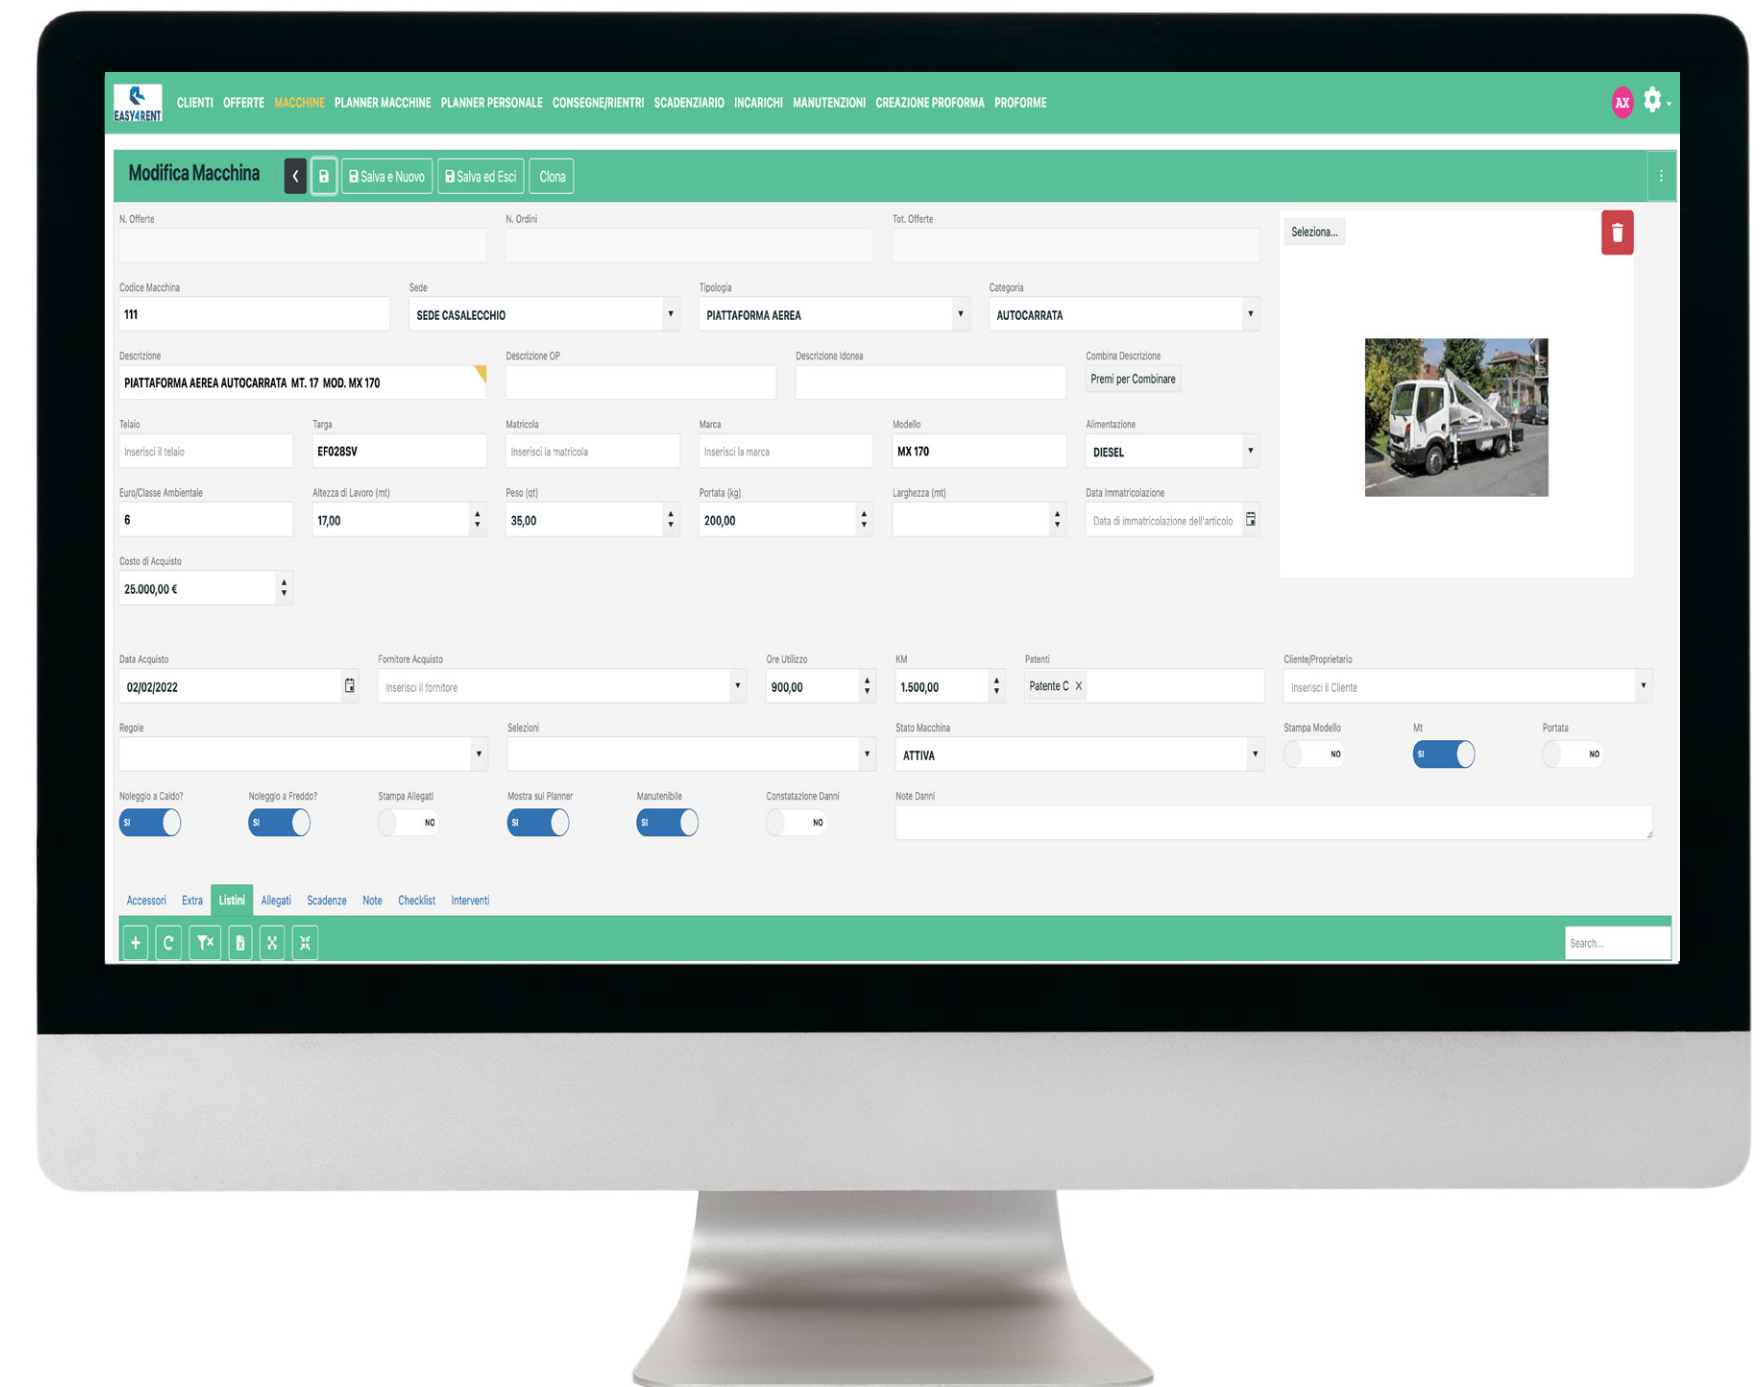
EASY4RENT

CLIENTI OFFERTE MACCHINE PLANNER MACCHINE PLANNER PERSONALE CONSEGNE/RIENTRI SCADENZIARIO INCARICHI MANUTENZIONI CREAZIONE PROFORMA PROFORME

AX

Modifica Macchina

Salva e Nuovo Salva ed Esci Clona

N. Offerte

N. Ordini

Tot. Offerte

Seleziona...

Codice Macchina
111

Sede
SEDE CASALECCHIO

Tipologia
PIATTAFORMA AEREA

Categoria
AUTOCARRATA

Descrizione
PIATTAFORMA AEREA AUTOCARRATA MT. 17 MOD. MX 170

Descrizione OP

Descrizione Idonea

Combina Descrizione
Premi per Combinare

Telaio
Inserisci il telaio

Targa
EF028SV

Matricola
Inserisci la matricola

Marca
Inserisci la marca

Modello
MX 170

Alimentazione
DIESEL

Euro/Classe Ambientale
6

Altezza di Lavoro (mt)
17,00

Peso (qt)
35,00

Portata (kg)
200,00

Larghezza (mt)

Data Immatricolazione
Data di immatricolazione dell'articolo

Costo di Acquisto
25.000,00 €

Data Acquisto
02/02/2022

Fornitore Acquisto
Inserisci il fornitore

Ore Utilizzo
900,00

KM
1.500,00

Patenti
Patente C ×

Cliente/Proprietario
Inserisci il Cliente

Regole

Selezioni

Stato Macchina
ATTIVA

Stampa Modello
NO

Mt
SI

Portata
NO

Noleggio a Caldo?
SI

Noleggio a Freddo?
SI

Stampa Allegati
NO

Mostra sul Planner
SI

Manutenibile
SI

Constatazione Danni
NO

Note Danni

Accessori Extra Listini Allegati Scadenze Note Checklist Interventi

Search...